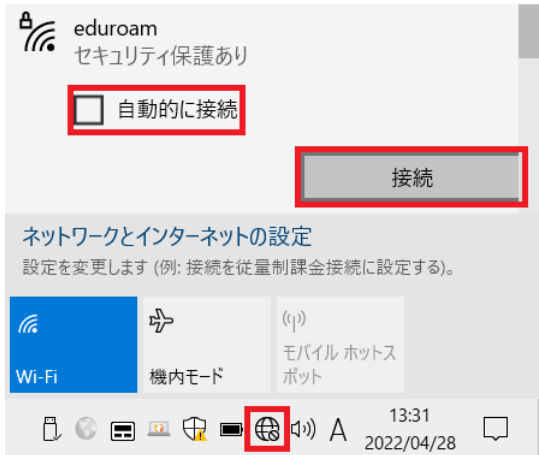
eduroam
セキュリティ保護あり

自動的に接続

接続

ネットワークとインターネットの設定
設定を変更します (例: 接続を従量制課金接続に設定する)。

Wi-Fi

機内モード

モバイル ホットスポット

A

13:31
2022/04/28